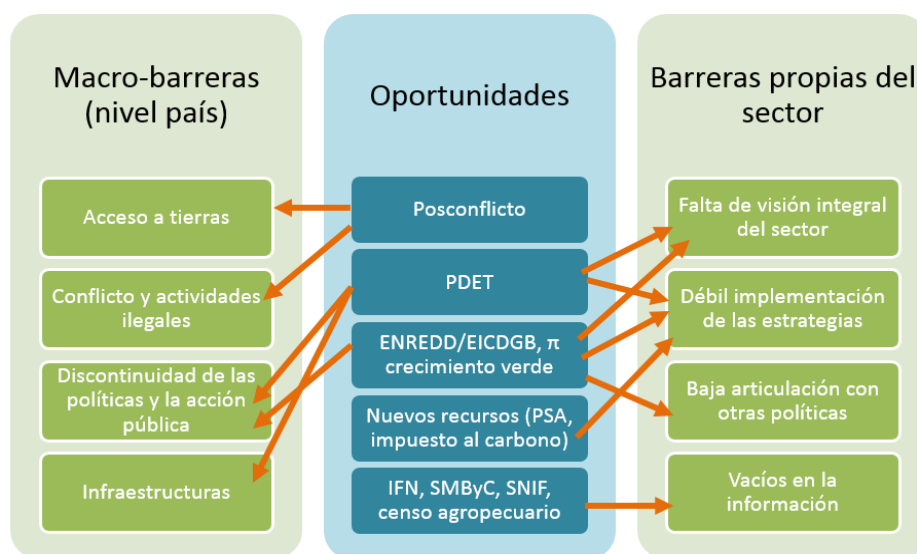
Macro-barreras (nivel país)

Acceso a tierras

Conflicto y actividades ilegales

Discontinuidad de las políticas y la acción pública

Infraestructuras

Oportunidades

Posconflicto

PDET

ENREDD/EICDGB, π crecimiento verde

Nuevos recursos (PSA, impuesto al carbono)

IFN, SMByC, SNIF, censo agropecuario

Barreras propias del sector

Falta de visión integral del sector

Débil implementación de las estrategias

Baja articulación con otras políticas

Vacíos en la información